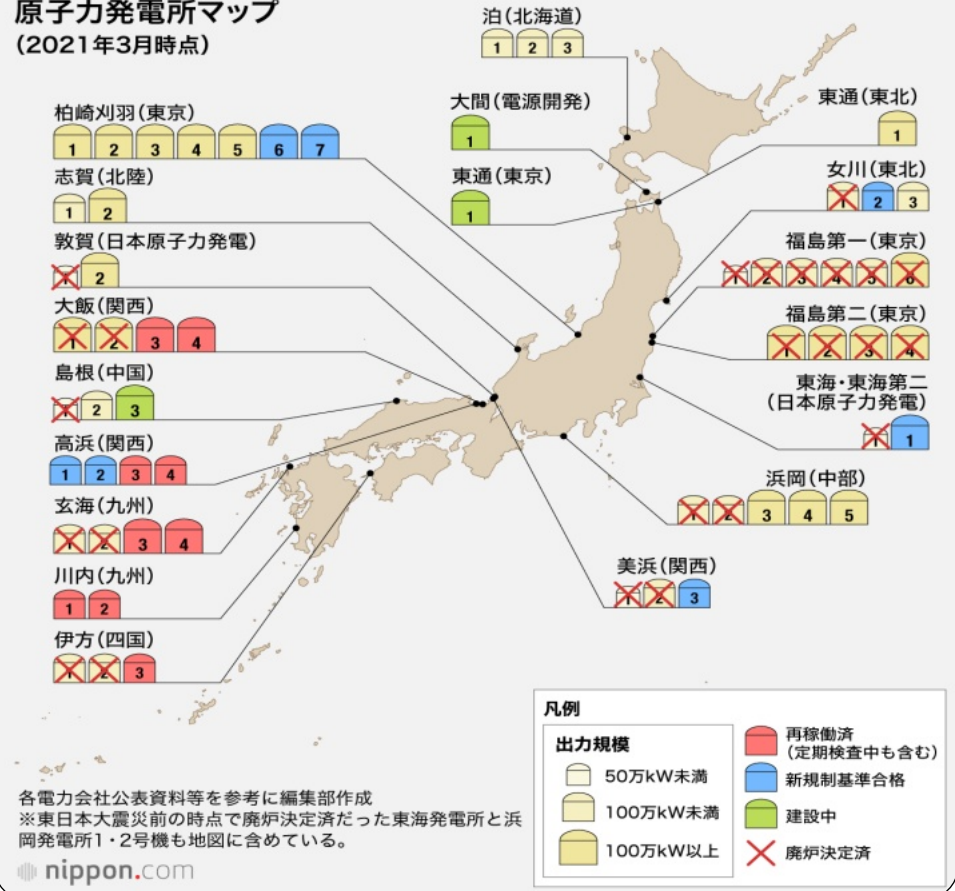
原子力発電所マップ
(2021年3月時点)

泊(北海道)
1 2 3

大間(電源開発)
1

東通(東京)
1

柏崎刈羽(東京)
1 2 3 4 5 6 7

志賀(北陸)
1 2

敦賀(日本原子力発電)
1 2

大飯(関西)
1 2 3 4

島根(中国)
1 2 3

高浜(関西)
1 2 3 4

玄海(九州)
1 2 3 4

川内(九州)
1 2

伊方(四国)
1 2 3

東通(東北)
1

女川(東北)
1 2 3

福島第一(東京)
1 2 3 4 5 6

福島第二(東京)
1 2 3 4

東海・東海第二
(日本原子力発電)
1

浜岡(中部)
1 2 3 4 5

美浜(関西)
1 2 3

凡例
出力規模
50万kW未満
100万kW未満
100万kW以上
再稼働済
(定期検査中も含む)
新規制基準合格
建設中
廃炉決定済

各電力会社公表資料等を参考に編集部作成
※東日本大震災前の時点で廃炉決定済だった東海発電所と浜岡発電所1・2号機も地図に含めている。

nippon.com